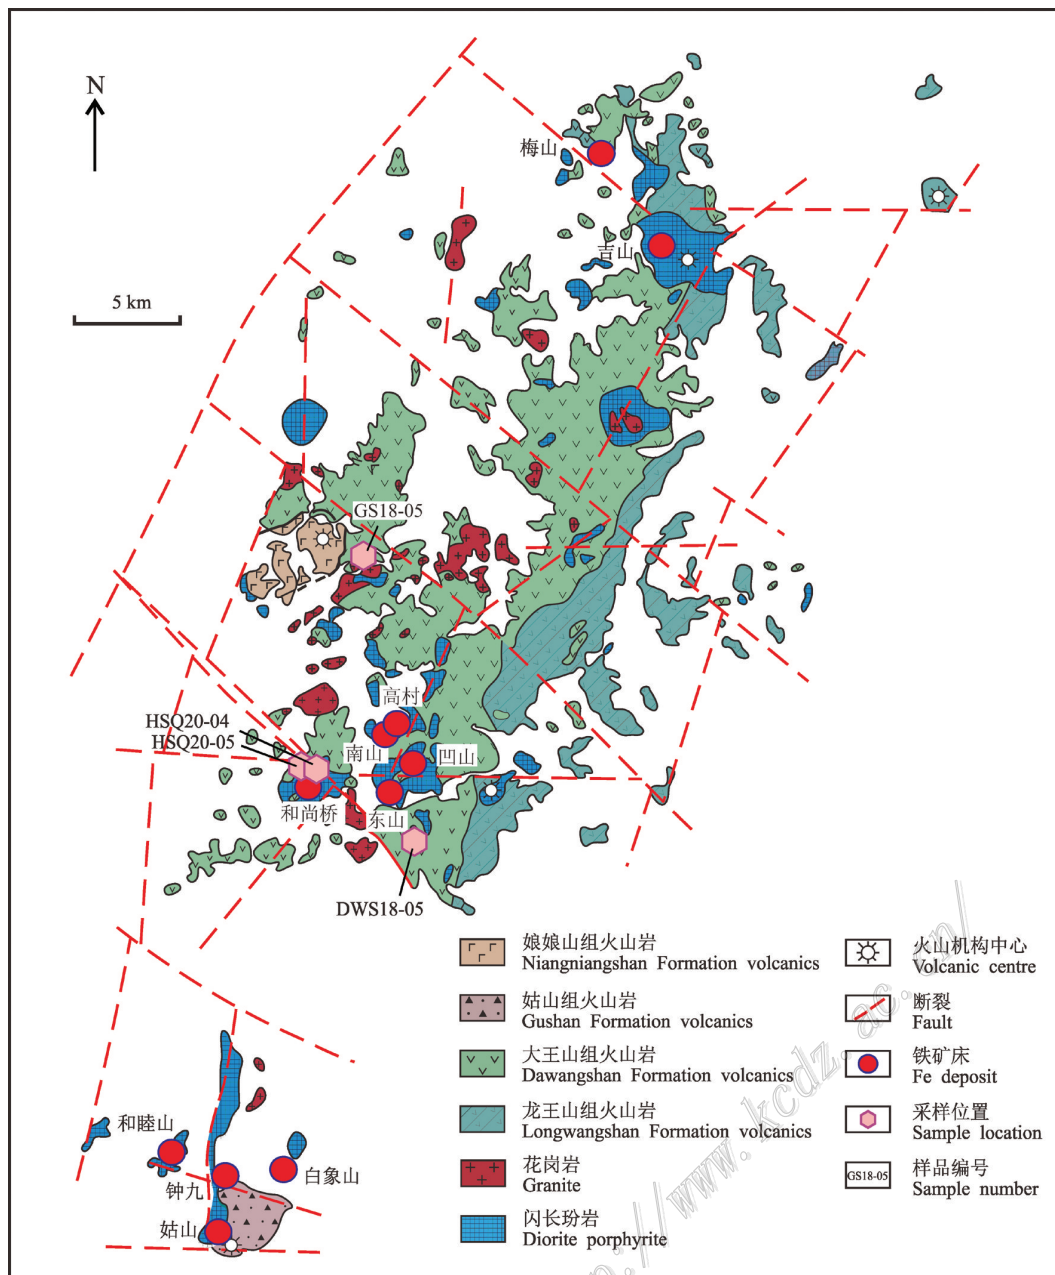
N

5 km

梅山

吉山

GS18-05

高村

HSQ20-04
HSQ20-05

南山

凹山

和尚桥

东山

DWS18-05

和睦山

白象山

钟九

姑山

娘娘山组火山岩
Niangniangshan Formation volcanics

姑山组火山岩
Gushan Formation volcanics

大王山组火山岩
Dawangshan Formation volcanics

龙王山组火山岩
Longwangshan Formation volcanics

花岗岩
Granite

闪长玢岩
Diorite porphyrite

火山机构中心
Volcanic centre

断裂
Fault

铁矿床
Fe deposit

采样位置
Sample location

GS18-05 样品编号
Sample number

http://www.kcdz.ac.cn/